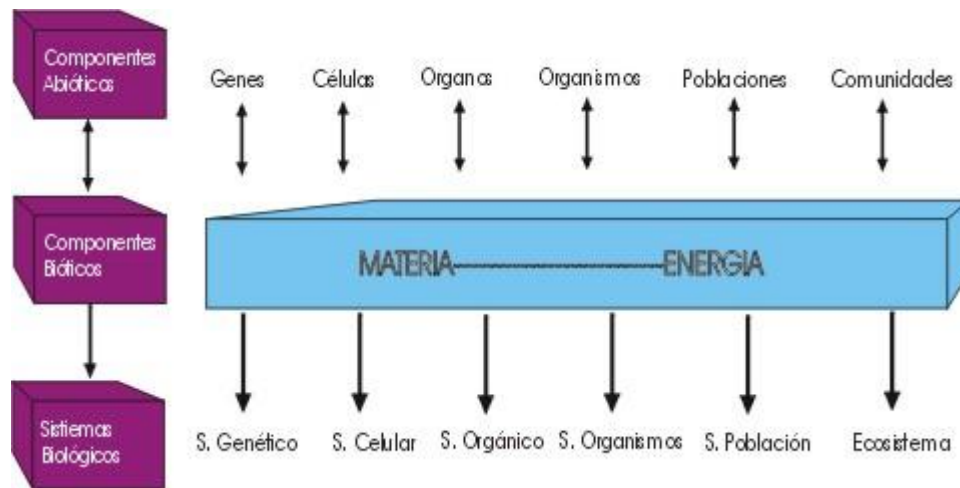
Componentes Abióticos

Genes Células Organos Organismos Poblaciones Comunidades

Componentes Bióticos

MATERIA——————ENERGIA

Sistiemas Biológicos

S. Genético S. Celular S. Orgánico S. Organismos S. Población Ecosistema